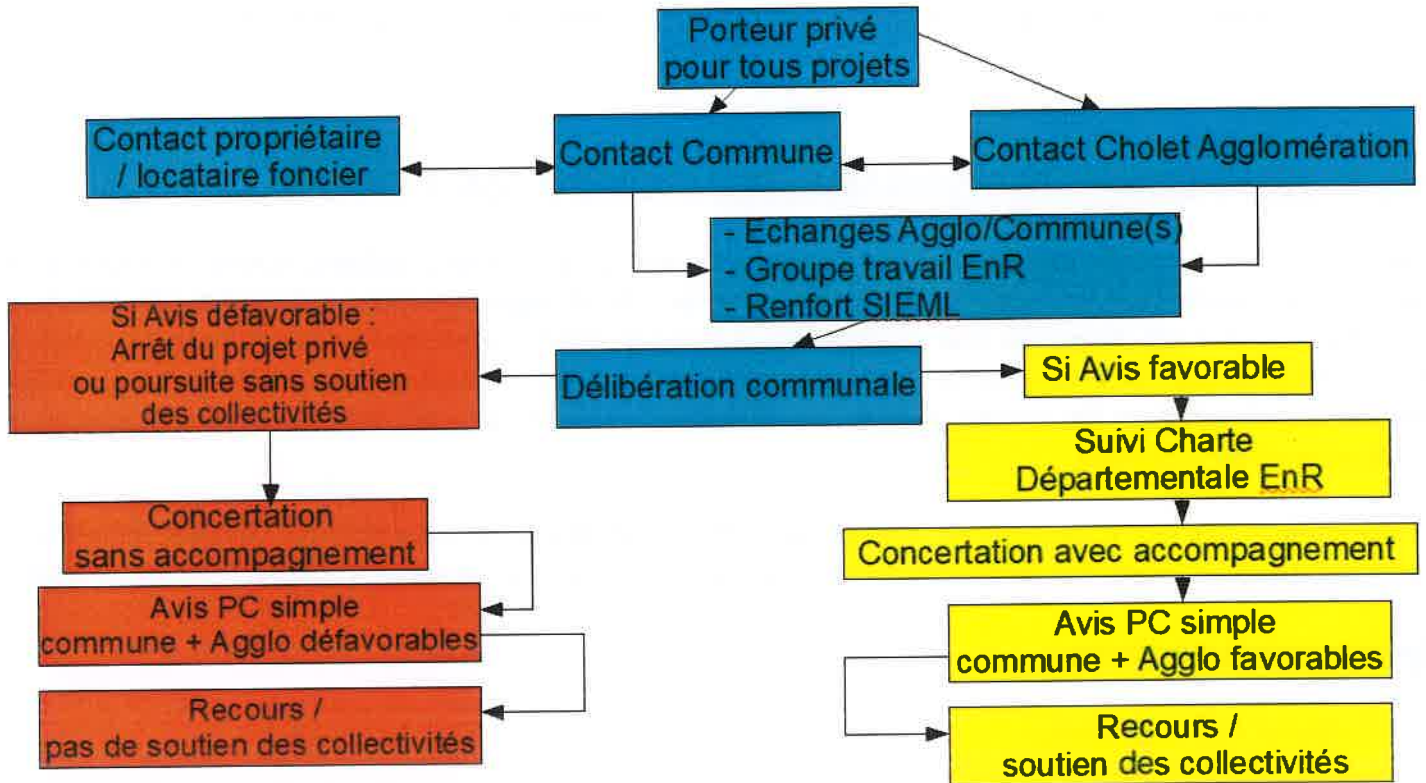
Porteur privé pour tous projets

Contact propriétaire / locataire foncier

Contact Commune

Contact Cholet Agglomération

- Echanges Agglo/Commune(s)
- Groupe travail EnR
- Renfort SIEML

Si Avis défavorable : Arrêt du projet privé ou poursuite sans soutien des collectivités

Délibération communale

Si Avis favorable

Suivi Charte Départementale EnR

Concertation sans accompagnement

Concertation avec accompagnement

Avis PC simple commune + Agglo défavorables

Avis PC simple commune + Agglo favorables

Recours / pas de soutien des collectivités

Recours / soutien des collectivités